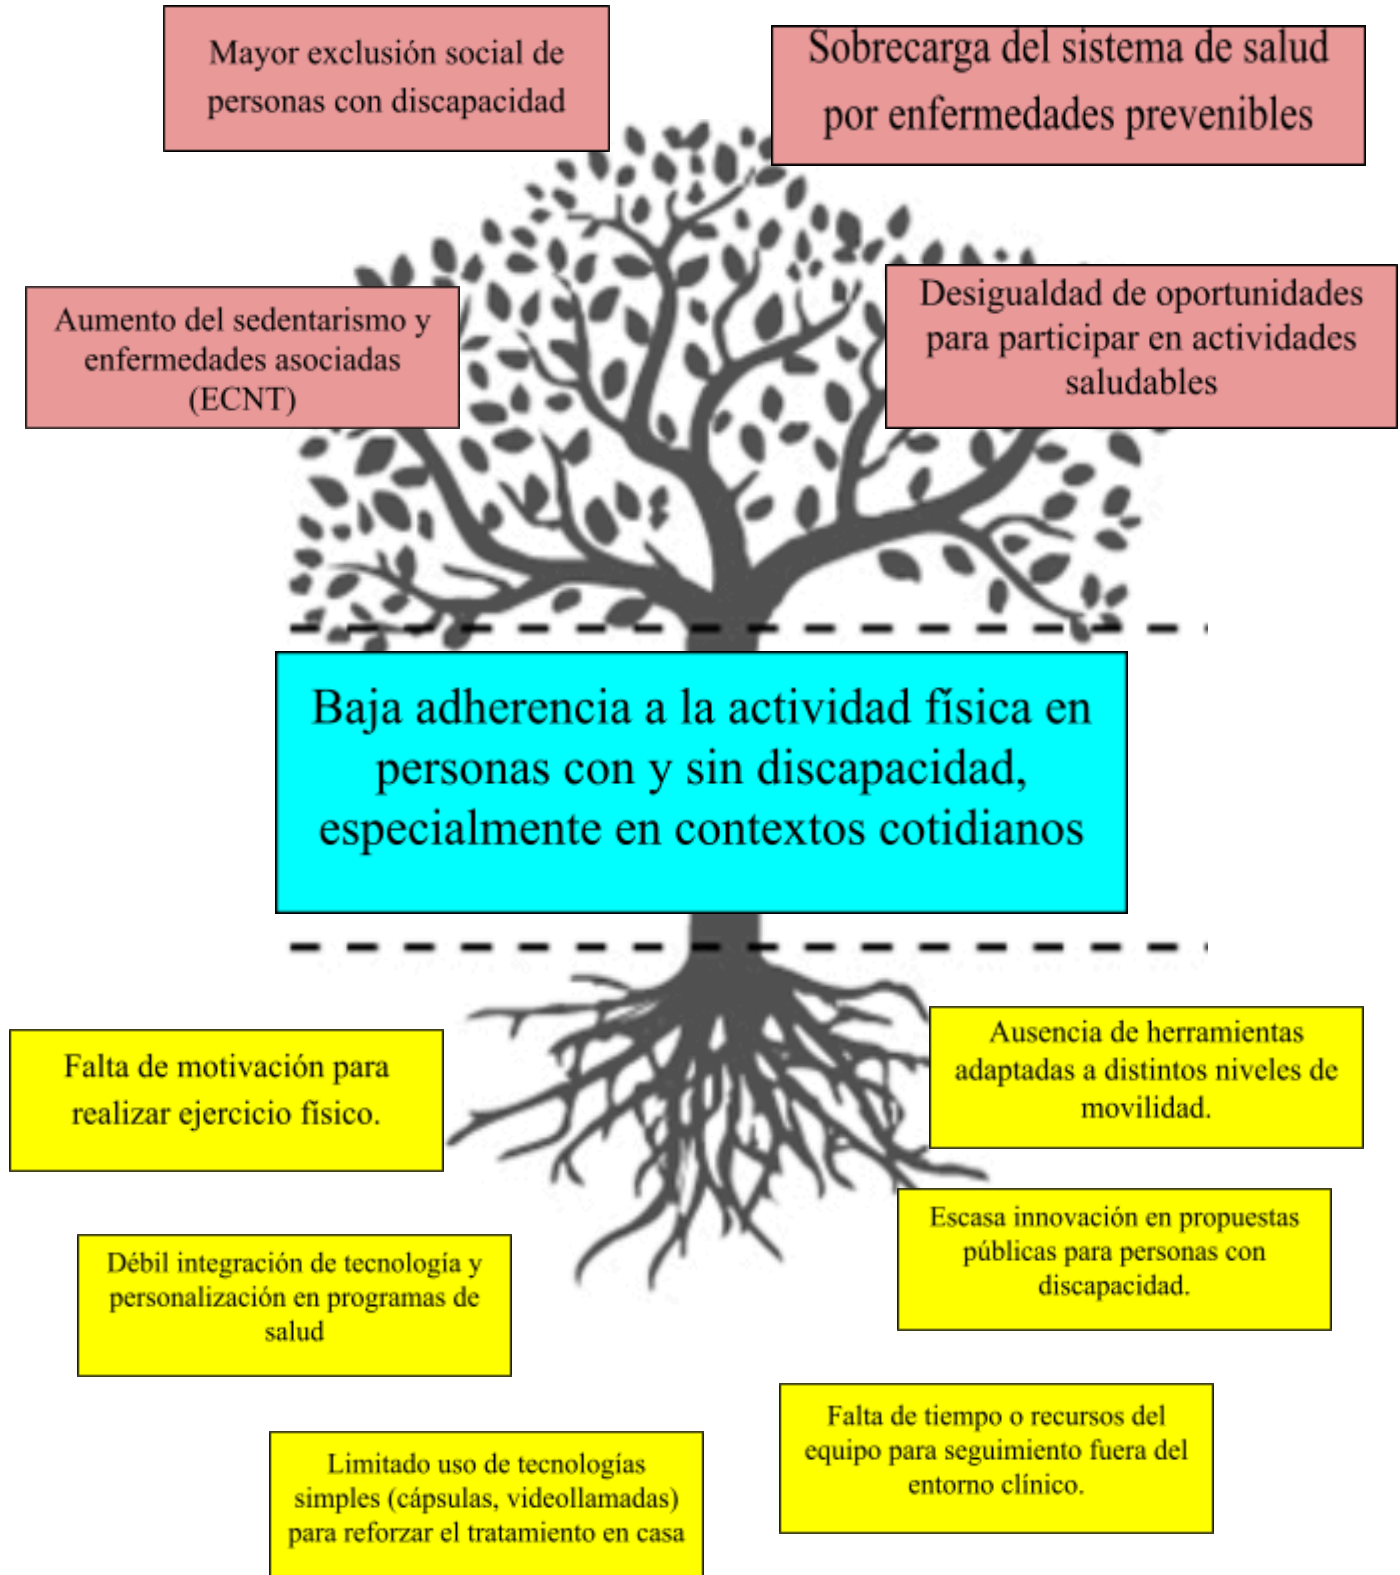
Mayor exclusión social de personas con discapacidad

Sobrecarga del sistema de salud por enfermedades prevenibles

Aumento del sedentarismo y enfermedades asociadas (ECNT)

Desigualdad de oportunidades para participar en actividades saludables

Baja adherencia a la actividad física en personas con y sin discapacidad, especialmente en contextos cotidianos

Falta de motivación para realizar ejercicio físico.

Ausencia de herramientas adaptadas a distintos niveles de movilidad.

Débil integración de tecnología y personalización en programas de salud

Escasa innovación en propuestas públicas para personas con discapacidad.

Limitado uso de tecnologías simples (cápsulas, videollamadas) para reforzar el tratamiento en casa

Falta de tiempo o recursos del equipo para seguimiento fuera del entorno clínico.